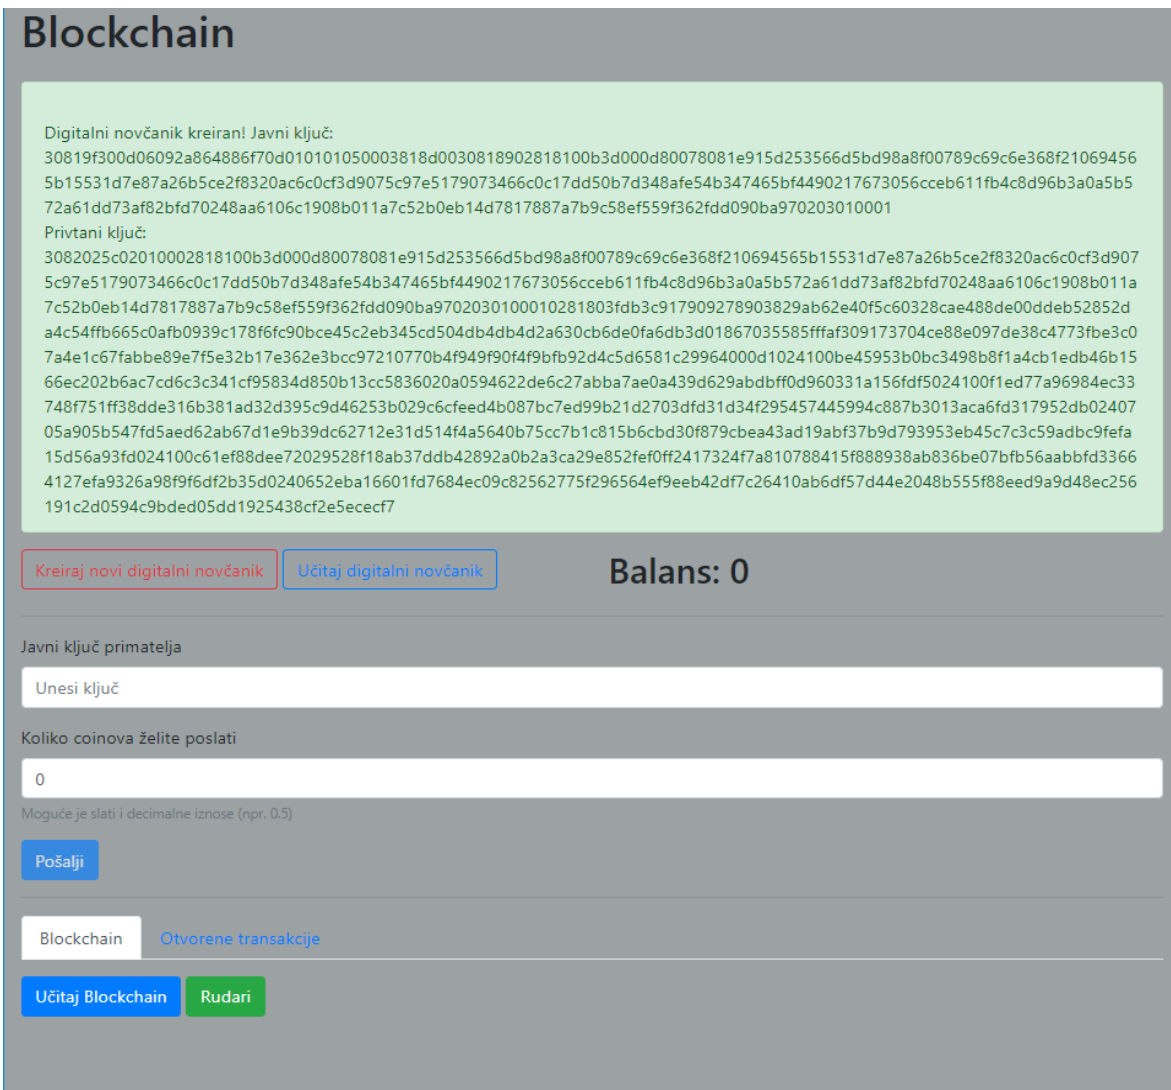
Blockchain

Digitalni novčanik kreiran! Javni ključ:
30819f300d06092a864886f70d010101050003818d0030818902818100b3d000d80078081e915d253566d5bd98a8f00789c69c6e368f210694565b15531d7e87a26b5ce2f8320ac6c0cf3d9075c97e5179073466c0c17dd50b7d348afe54b347465bf4490217673056cceb611fb4c8d96b3a0a5b572a61dd73af82bfd70248aa6106c1908b011a7c52b0eb14d7817887a7b9c58ef559f362fdd090ba970203010001
Privtani ključ:
3082025c02010002818100b3d000d80078081e915d253566d5bd98a8f00789c69c6e368f210694565b15531d7e87a26b5ce2f8320ac6c0cf3d9075c97e5179073466c0c17dd50b7d348afe54b347465bf4490217673056cceb611fb4c8d96b3a0a5b572a61dd73af82bfd70248aa6106c1908b011a7c52b0eb14d7817887a7b9c58ef559f362fdd090ba97020301000102818003fdb3c917909278903829ab62e40f5c60328cae488de00ddeb52852da4c54ffb665c0afb0939c178f6fc90bce45c2eb345cd504db4db4d2a630cb6de0fa6db3d01867035585fffaf309173704ce88e097de38c4773fbe3c07a4e1c67fabbe89e7f5e32b17e362e3bcc97210770b4f949f90f4f9bfb92d4c5d6581c29964000d1024100be45953b0bc3498b8f1a4cb1edb46b1566ec202b6ac7cd6c3c341cf95834d850b13cc5836020a0594622de6c27abba7ae0a439d629abdbff0d960331a156fdf5024100f1ed77a96984ec33748f751ff38dde316b381ad32d395c9d46253b029c6cfeed4b087bc7ed99b21d2703dfd31d34f295457445994c887b3013aca6fd317952db0240705a905b547fd5aed62ab67d1e9b39dc62712e31d514f4a5640b75cc7b1c815b6cbd30f879cbea43ad19abf37b9d793953eb45c7c3c59adbc9fefa15d56a93fd024100c61ef88dee72029528f18ab37ddb42892a0b2a3ca29e852fef0ff2417324f7a810788415f888938ab836be07bfb56aabbfd33664127efa9326a98f9f6df2b35d0240652eba16601fd7684ec09c82562775f296564ef9eeb42df7c26410ab6df57d44e2048b555f88eed9a9d48ec256191c2d0594c9bded05dd1925438cf2e5ececf7

Kreiraj novi digitalni novčanik
Učitaj digitalni novčanik
Balans: 0

Javni ključ primatelja
Unesi ključ

Koliko coinova želite poslati
0
Moguće je slati i decimalne iznose (npr. 0.5)

Pošalji

Blockchain
Otvorene transakcije

Učitaj Blockchain
Rudari